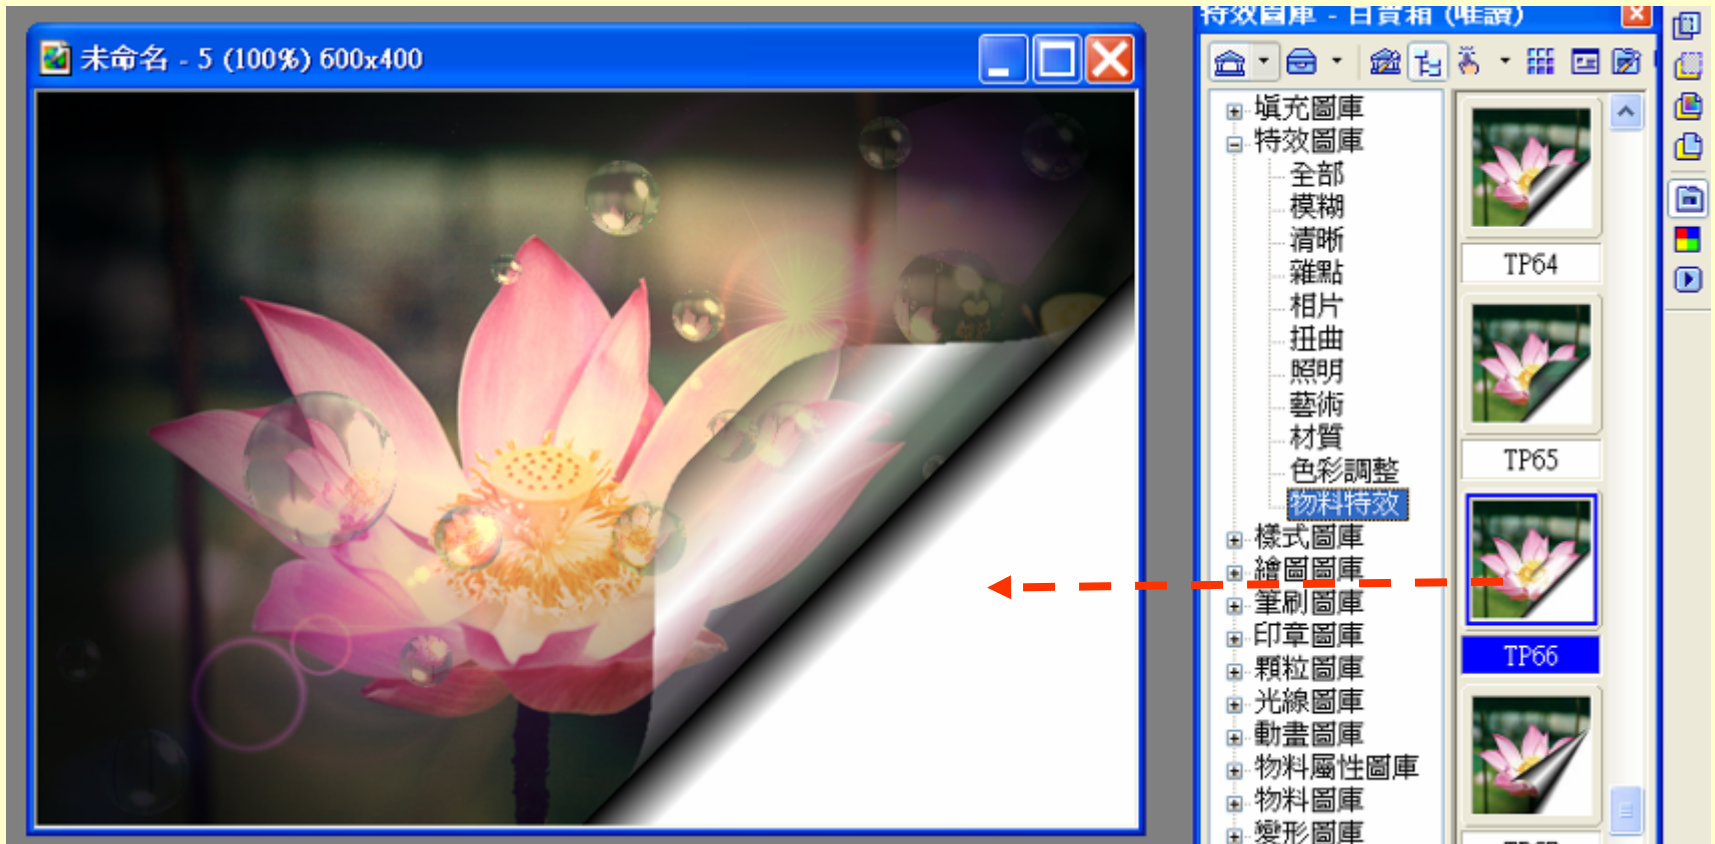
未命名 - 5 (100%) 600x400

特效圖庫 - 百寶箱 (唯讀)

填充圖庫
特效圖庫
全部
模糊
清晰
雜點
相片
扭曲
照明
藝術
材質
色彩調整
物料特效
樣式圖庫
繪圖圖庫
筆刷圖庫
印章圖庫
顆粒圖庫
光線圖庫
動畫圖庫
物料屬性圖庫
物料圖庫
變形圖庫

TP64
TP65
TP66
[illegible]